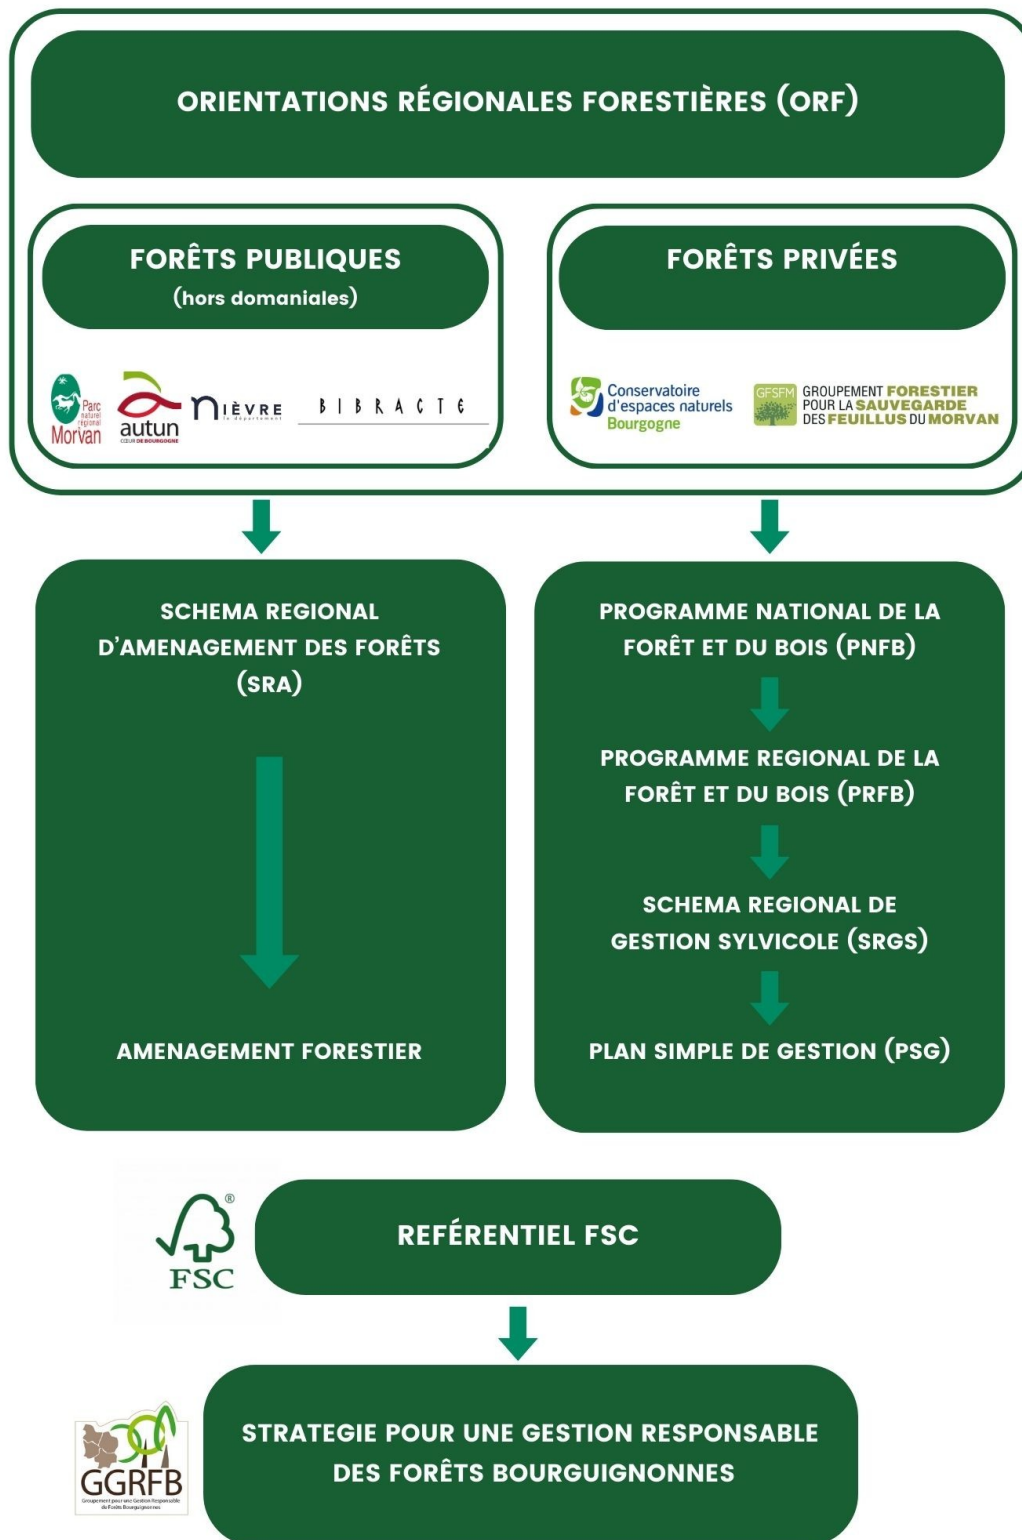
ORIENTATIONS RÉGIONALES FORESTIÈRES (ORF)

FORÊTS PUBLIQUES
(hors domaniales)

Parc naturel régional Morvan
autun
NIÈVRE
BIBRACTE

FORÊTS PRIVÉES

Conservatoire d'espaces naturels Bourgogne
GFSFM GROUPEMENT FORESTIER POUR LA SAUVEGARDE DES FEUILLUS DU MORVAN

SCHEMA REGIONAL D'AMENAGEMENT DES FORÊTS (SRA)

AMENAGEMENT FORESTIER

PROGRAMME NATIONAL DE LA FORÊT ET DU BOIS (PNFB)

PROGRAMME REGIONAL DE LA FORÊT ET DU BOIS (PRFB)

SCHEMA REGIONAL DE GESTION SYLVICOLE (SRGS)

PLAN SIMPLE DE GESTION (PSG)

FSC

REFÉRENTIEL FSC

GGRFB

STRATEGIE POUR UNE GESTION RESPONSABLE DES FORÊTS BOURGUIGNONNES